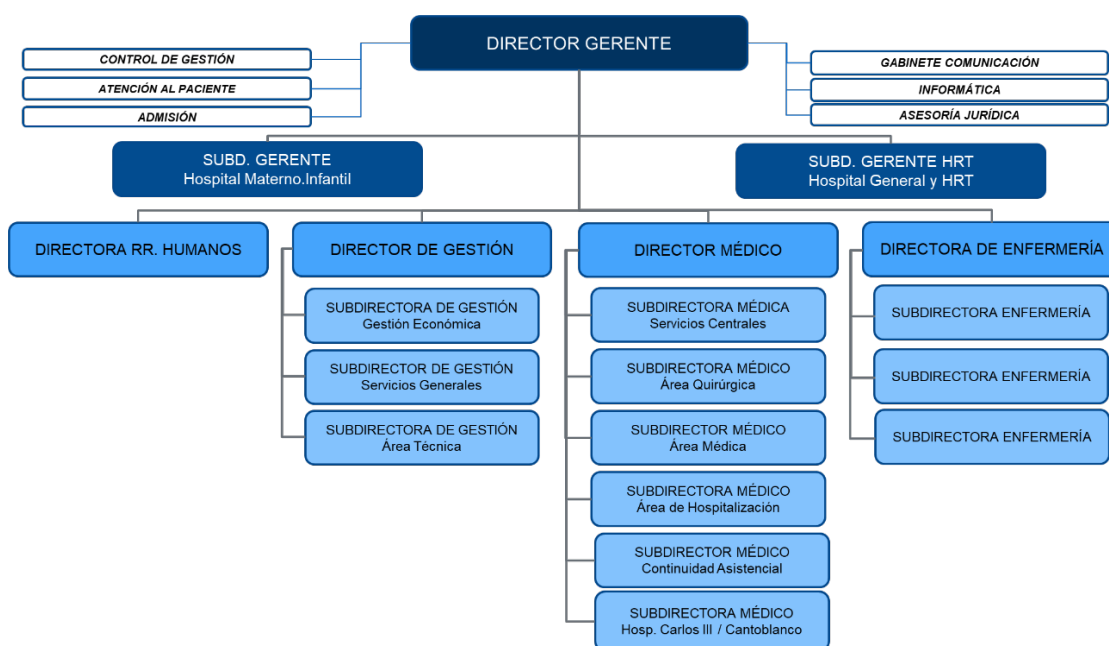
DIRECTOR GERENTE

CONTROL DE GESTIÓN
ATENCIÓN AL PACIENTE
ADMISIÓN

GABINETE COMUNICACIÓN
INFORMÁTICA
ASESORÍA JURÍDICA

SUBD. GERENTE
Hospital Materno.Infantil

SUBD. GERENTE HRT
Hospital General y HRT

DIRECTORA RR. HUMANOS

DIRECTOR DE GESTIÓN

SUBDIRECTORA DE GESTIÓN
Gestión Económica

SUBDIRECTOR DE GESTIÓN
Servicios Generales

SUBDIRECTORA DE GESTIÓN
Área Técnica

DIRECTOR MÉDICO

SUBDIRECTORA MÉDICA
Servicios Centrales

SUBDIRECTORA MÉDICO
Área Quirúrgica

SUBDIRECTOR MÉDICO
Área Médica

SUBDIRECTORA MÉDICO
Área de Hospitalización

SUBDIRECTOR MÉDICO
Continuidad Asistencial

SUBDIRECTORA MÉDICO
Hosp. Carlos III / Cantoblanco

DIRECTORA DE ENFERMERÍA

SUBDIRECTORA ENFERMERÍA

SUBDIRECTORA ENFERMERÍA

SUBDIRECTORA ENFERMERÍA